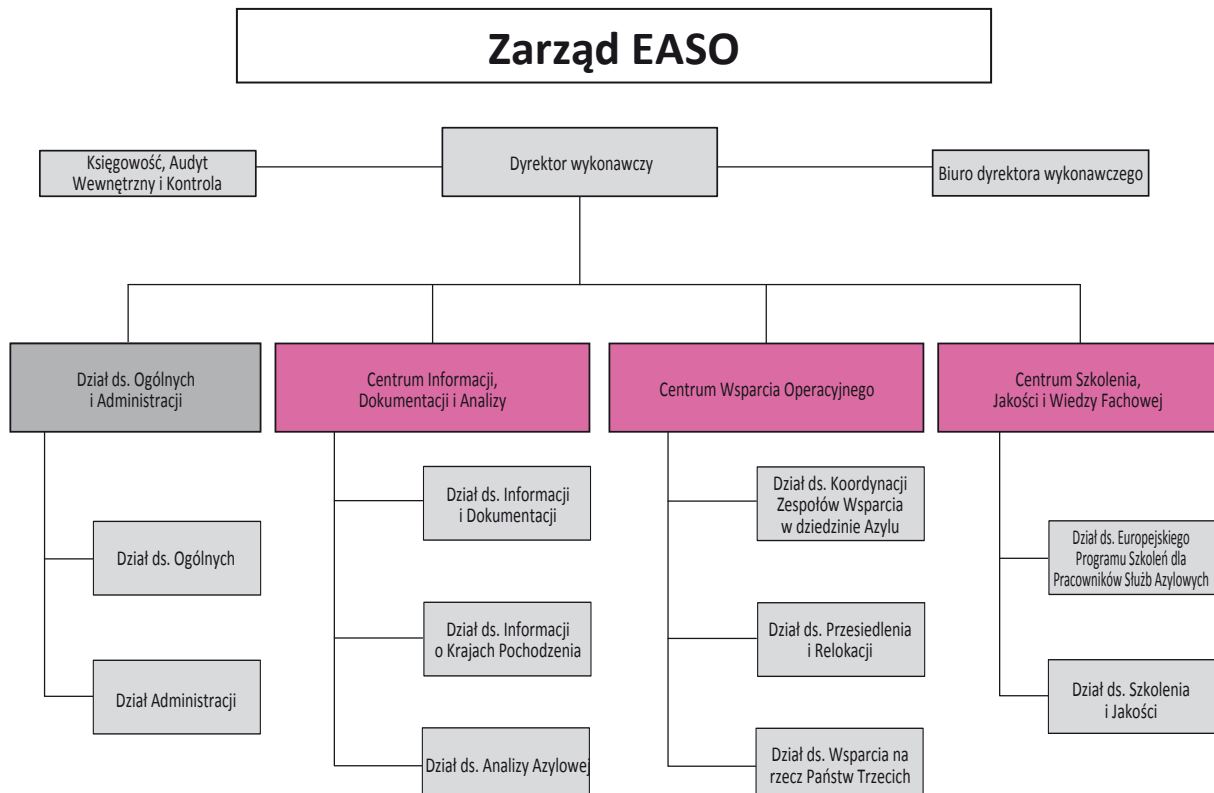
Zarząd EASO

Księgowość, Audyt Wewnętrzny i Kontrola

Dyrektor wykonawczy

Biuro dyrektora wykonawczego

Dział ds. Ogólnych i Administracji

Dział ds. Ogólnych

Dział Administracji

Centrum Informacji, Dokumentacji i Analizy

Dział ds. Informacji i Dokumentacji

Dział ds. Informacji o Krajach Pochodzenia

Dział ds. Analizy Azylowej

Centrum Wsparcia Operacyjnego

Dział ds. Koordynacji Zespołów Wsparcia w dziedzinie Azylu

Dział ds. Przesiedlenia i Relokacji

Dział ds. Wsparcia na rzecz Państw Trzecich

Centrum Szkolenia, Jakości i Wiedzy Fachowej

Dział ds. Europejskiego Programu Szkoleń dla Pracowników Służb Azylowych

Dział ds. Szkolenia i Jakości